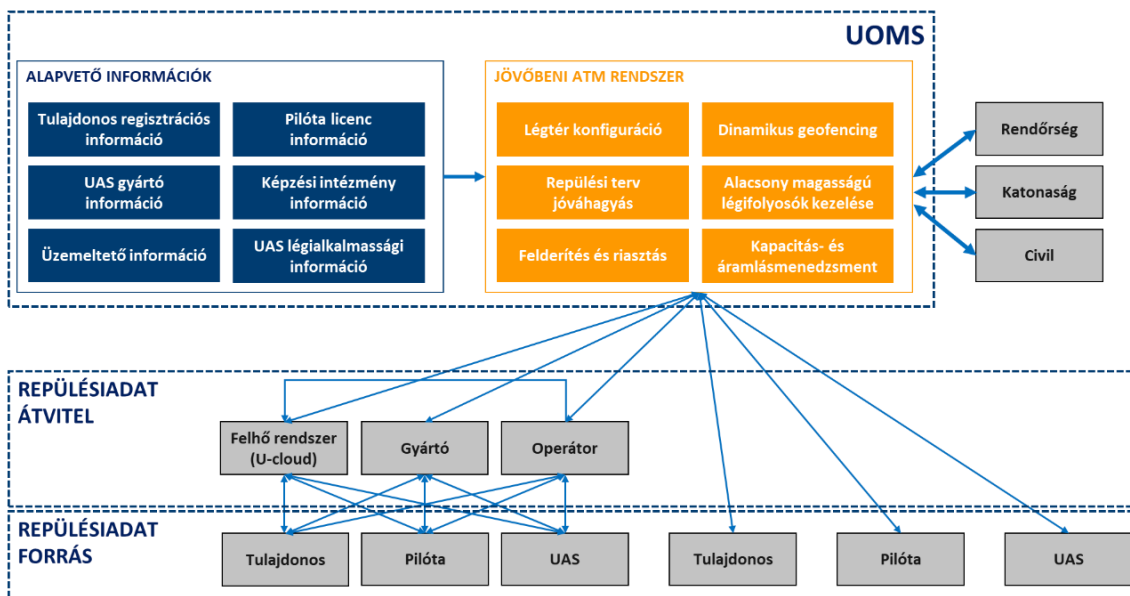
UOMS

ALAPVETŐ INFORMÁCIÓK

Tulajdonos regisztrációs információ

Pilóta licenc információ

UAS gyártó információ

Képzési intézmény információ

Üzemeltető információ

UAS légialkalmassági információ

JÖVŐBENI ATM RENDSZER

Légtér konfiguráció

Dinamikus geofencing

Repülési terv jóváhagyás

Alacsony magasságú légifolyosók kezelése

Felderítés és riasztás

Kapacitás- és áramlásmenedzsment

Rendőrség

Katonaság

Civil

REPÜLÉSIADAT ÁTVITEL

Felhő rendszer (U-cloud)

Gyártó

Operátor

REPÜLÉSIADAT FORRÁS

Tulajdonos

Pilóta

UAS

Tulajdonos

Pilóta

UAS